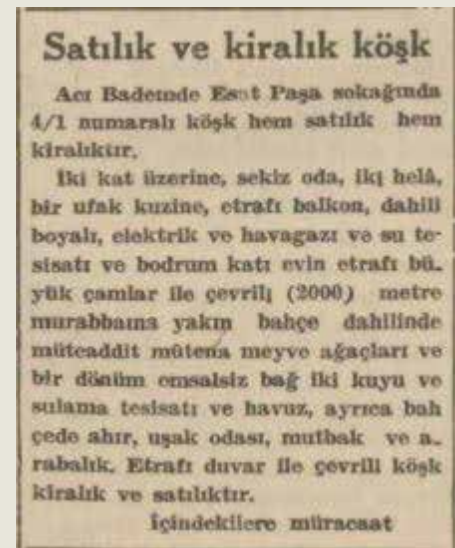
Satılık ve kiralık köşk

Acı Badende Esat Paşa sokağında 4/1 numaralı köşk hem satılık hem kiralıkür.

İki kat üzerine, sekiz oda, iki helâ, bir ufak kuzine, etrafı balkon, dahili boyalı, elektrik ve havagazı ve su tesisatı ve bodrum katı evin etrafı büyük çamlar ile çevrili (2000) metre murabbaına yakın bahçe dahilinde müteaddit mütena meyve ağaçları ve bir dönüm emsalsiz bağ iki kuyu ve sulama tesisatı ve havuz, ayrıca bahçede ahır, uşak odası, mutbak ve arabalık. Etrafı duvar ile çevrili köşk kiralık ve satılıktır.

İçindekilere müracaat